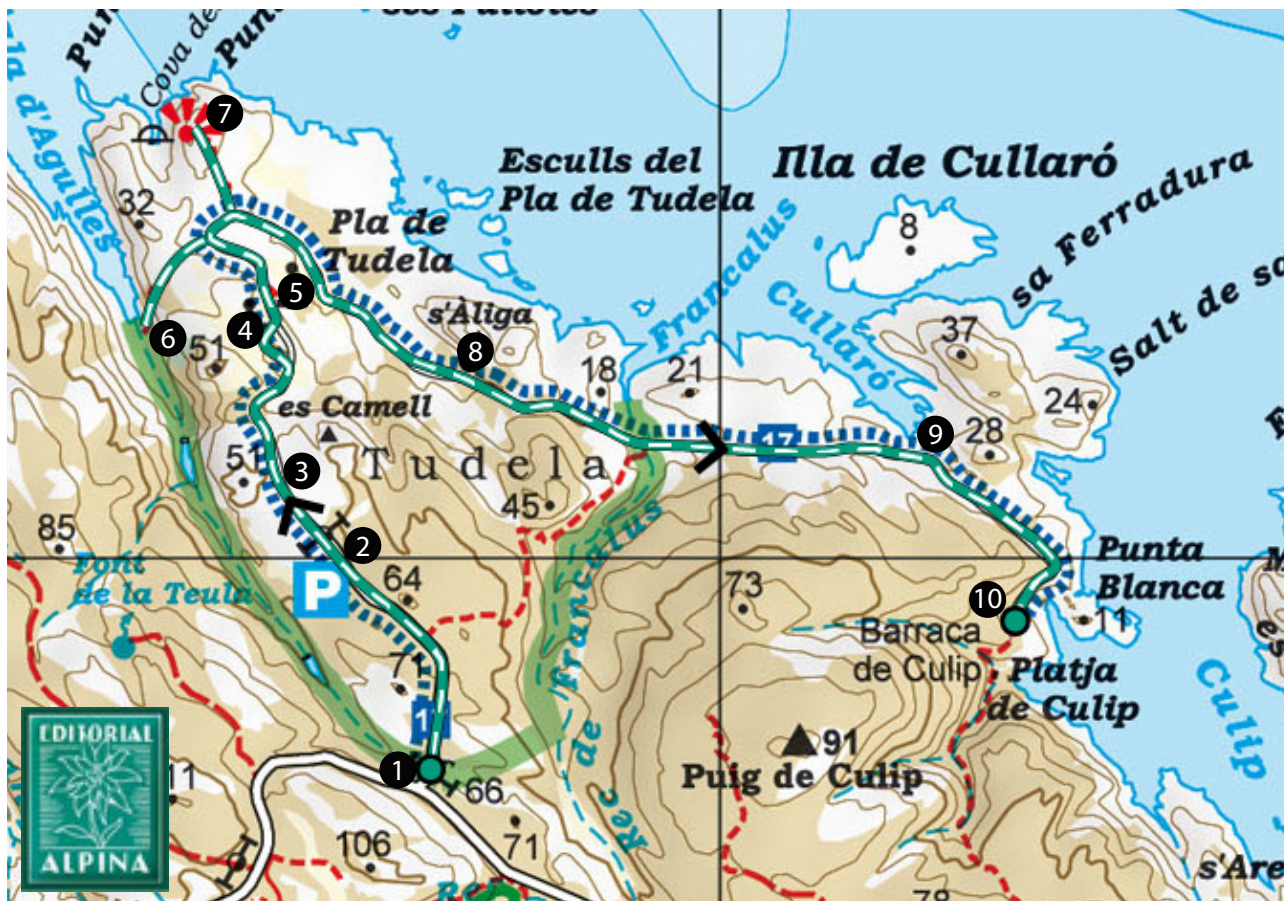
Pun
Cova de
Pun
ses Falliotes
la d'Agulles
7
32
Esculls del Pla de Tudela
Illa de Cullaró
sa Ferradura
Salt de sa
Pla de Tudela
8
5
6
4
51
s'Àliga
8
Francalus
Cullaró
37
18
21
24
es Camell
9
28
51
3
Tudela
17
45
85
2
Punta Blanca
Font de la Teula
64
73
10
P
Barraca de Culip
Platja de Culip
11
71
Rec de Francalus
Culip
1
91
Puig de Culip
EDITORIAL ALPINA
11
1
66
106
71
s'Are
78